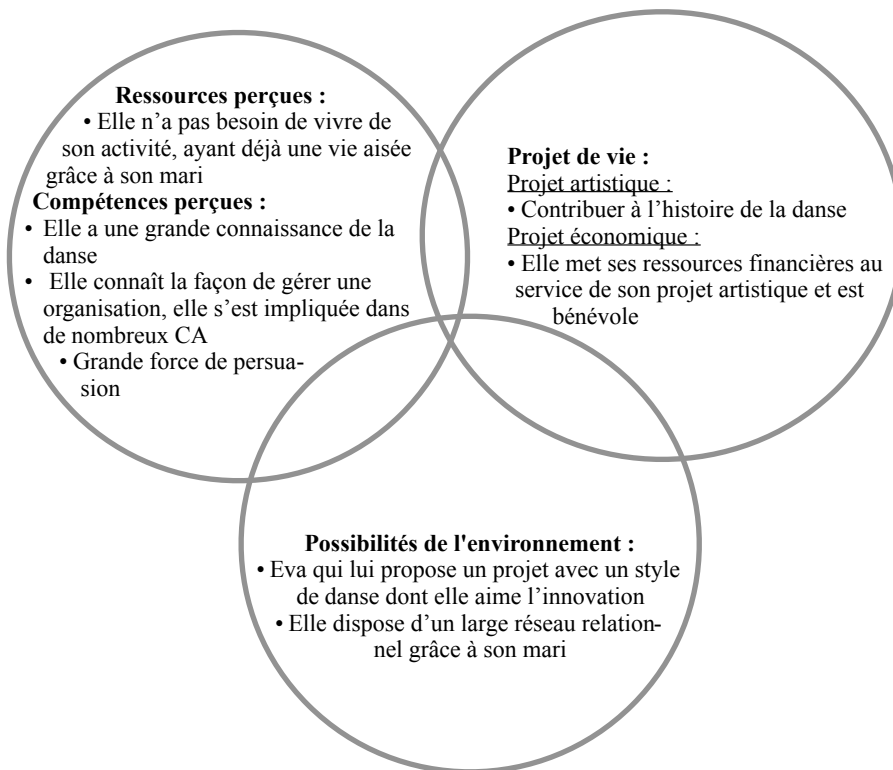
**Ressources perçues :**
• Elle n'a pas besoin de vivre de son activité, ayant déjà une vie aisée grâce à son mari

**Compétences perçues :**
• Elle a une grande connaissance de la danse
• Elle connaît la façon de gérer une organisation, elle s'est impliquée dans de nombreux CA
• Grande force de persuasion

**Projet de vie :**
Projet artistique :
• Contribuer à l'histoire de la danse
Projet économique :
• Elle met ses ressources financières au service de son projet artistique et est bénévole

**Possibilités de l'environnement :**
• Eva qui lui propose un projet avec un style de danse dont elle aime l'innovation
• Elle dispose d'un large réseau relationnel grâce à son mari